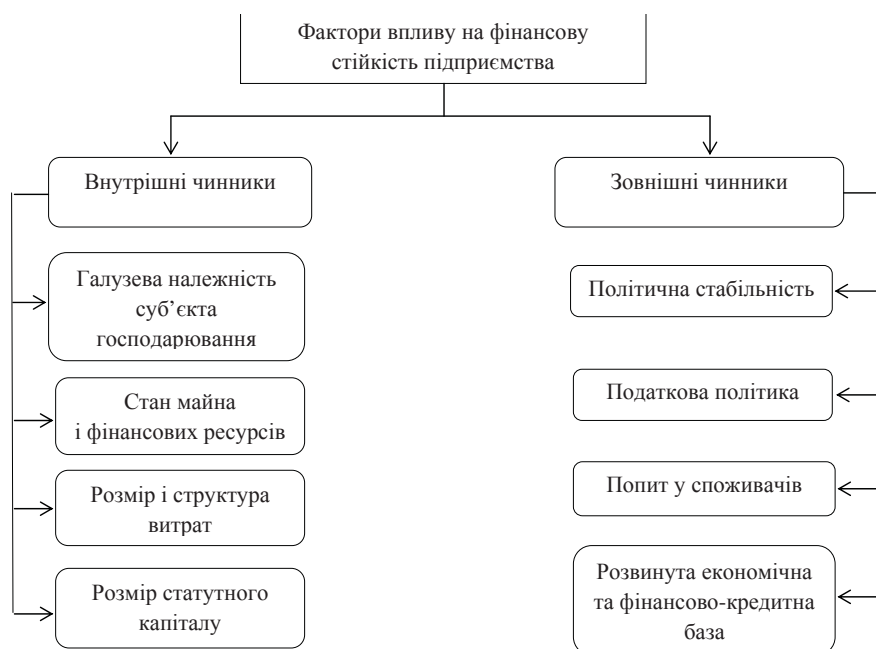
Фактори впливу на фінансову стійкість підприємства

Внутрішні чинники

Галузева належність суб’єкта господарювання

Стан майна і фінансових ресурсів

Розмір і структура витрат

Розмір статутного капіталу

Зовнішні чинники

Політична стабільність

Податкова політика

Попит у споживачів

Розвинута економічна та фінансово-кредитна база